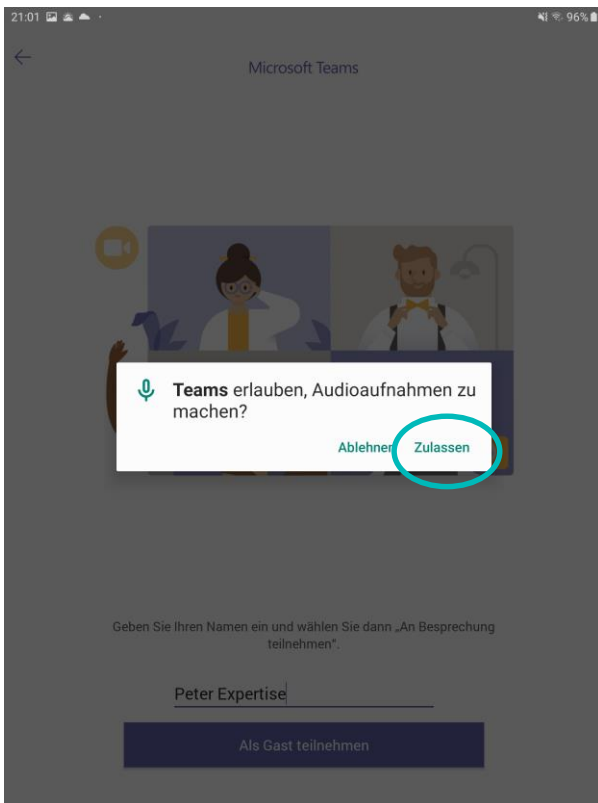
21:01 96%

Microsoft Teams

Teams erlauben, Audioaufnahmen zu machen?

Ablehnen Zulassen

Geben Sie Ihren Namen ein und wählen Sie dann „An Besprechung teilnehmen".

Peter Expertise

Als Gast teilnehmen